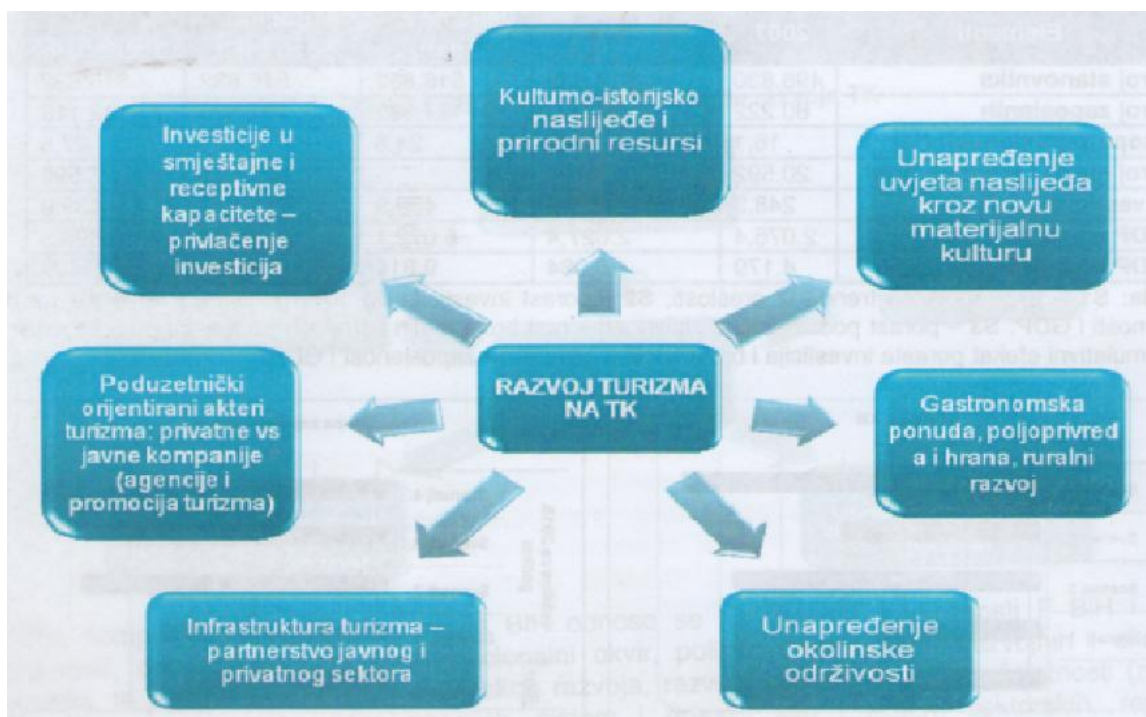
RAZVOJ TURIZMA NA TK

Kulturno-istorijsko naslijeđe i prirodni resursi

Investicije u smještajne i receptivne kapacitete – privlačenje investicija

Unapređenje uvjeta naslijeđa kroz novu materijalnu kulturu

Poduzetnički orijentirani akteri turizma: privatne vs javne kompanije (agencije i promocija turizma)

Gastronomska ponuda, poljoprivreda i hrana, ruralni razvoj

Infrastruktura turizma – partnerstvo javnog i privatnog sektora

Unapređenje okolinske održivosti